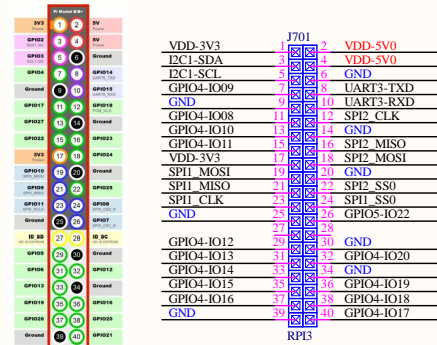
Pi Model B/B+

| | | | | |
|---|---|---|---|---|
| 3V3 Power | 1 | 2 | 5V Power |
| GPIO2 SDA1 I2C | 3 | 4 | 5V Power |
| GPIO3 SCL1 I2C | 5 | 6 | Ground |
| GPIO4 | 7 | 8 | GPIO14 UART0_TXD |
| Ground | 9 | 10 | GPIO15 UART0_RXD |
| GPIO17 | 11 | 12 | GPIO18 PCM_CLK |
| GPIO27 | 13 | 14 | Ground |
| GPIO22 | 15 | 16 | GPIO23 |
| 3V3 Power | 17 | 18 | GPIO24 |
| GPIO10 SPI0_MOSI | 19 | 20 | Ground |
| GPIO9 SPI0_MISO | 21 | 22 | GPIO25 |
| GPIO11 SPI0_SCLK | 23 | 24 | GPIO8 SPI0_CE0_N |
| Ground | 25 | 26 | GPIO7 SPI0_CE1_N |
| ID_SD I2C ID EEPROM | 27 | 28 | ID_SC I2C ID EEPROM |
| GPIO5 | 29 | 30 | Ground |
| GPIO6 | 31 | 32 | GPIO12 |
| GPIO13 | 33 | 34 | Ground |
| GPIO19 | 35 | 36 | GPIO16 |
| GPIO26 | 37 | 38 | GPIO20 |
| Ground | 39 | 40 | GPIO21 |

J701

| | | | |
|---|---|---|---|
| VDD-3V3 | 1 | 2 | VDD-5V0 |
| I2C1-SDA | 3 | 4 | VDD-5V0 |
| I2C1-SCL | 5 | 6 | GND |
| GPIO4-IO09 | 7 | 8 | UART3-TXD |
| GND | 9 | 10 | UART3-RXD |
| GPIO4-IO08 | 11 | 12 | SPI2_CLK |
| GPIO4-IO10 | 13 | 14 | GND |
| GPIO4-IO11 | 15 | 16 | SPI2_MISO |
| VDD-3V3 | 17 | 18 | SPI2_MOSI |
| SPI1_MOSI | 19 | 20 | GND |
| SPI1_MISO | 21 | 22 | SPI2_SS0 |
| SPI1_CLK | 23 | 24 | SPI1_SS0 |
| GND | 25 | 26 | GPIO5-IO22 |
| | 27 | 28 | |
| GPIO4-IO12 | 29 | 30 | GND |
| GPIO4-IO13 | 31 | 32 | GPIO4-IO20 |
| GPIO4-IO14 | 33 | 34 | GND |
| GPIO4-IO15 | 35 | 36 | GPIO4-IO19 |
| GPIO4-IO16 | 37 | 38 | GPIO4-IO18 |
| GND | 39 | 40 | GPIO4-IO17 |

RPI3